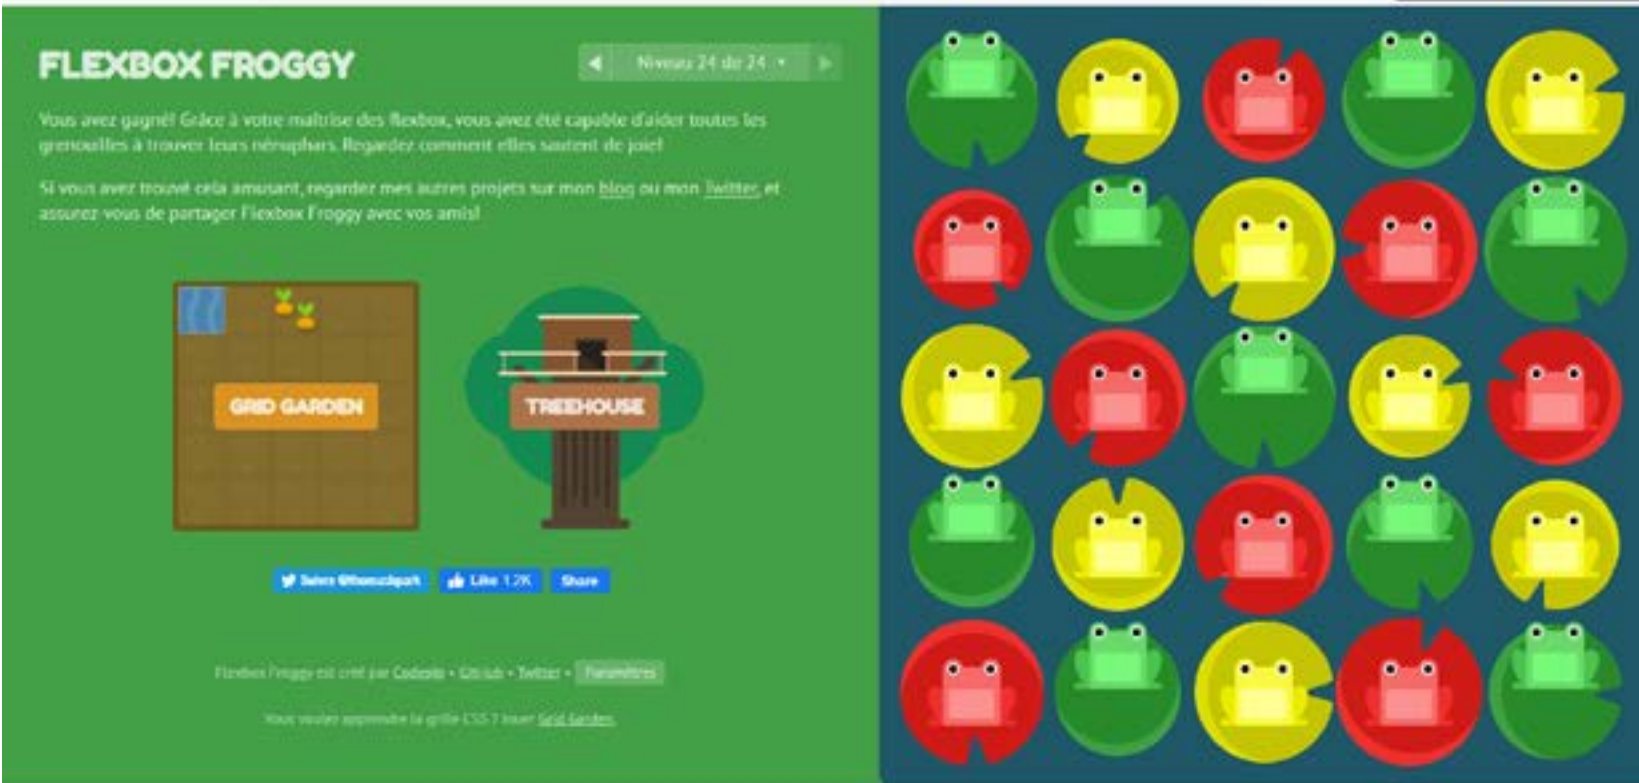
FLEXBOX FROGGY

Niveau 24 de 24

Vous avez gagné! Grâce à votre maîtrise des flexbox, vous avez été capable d'aider toutes les grenouilles à trouver leurs nénuphars. Regardez comment elles sautent de joie!

Si vous avez trouvé cela amusant, regarder mes autres projets sur mon blog ou mon Twitter, et assurez-vous de partager Flexbox Froggy avec vos amis!

GRID GARDEN

TREEHOUSE

Tweet @thomashpark

Like 1.2K

Share

Flexbox Froggy est créé par Codepip • GitHub • Twitter • Paramètres

Vous voulez apprendre la grille CSS ? Jouer Grid Garden.